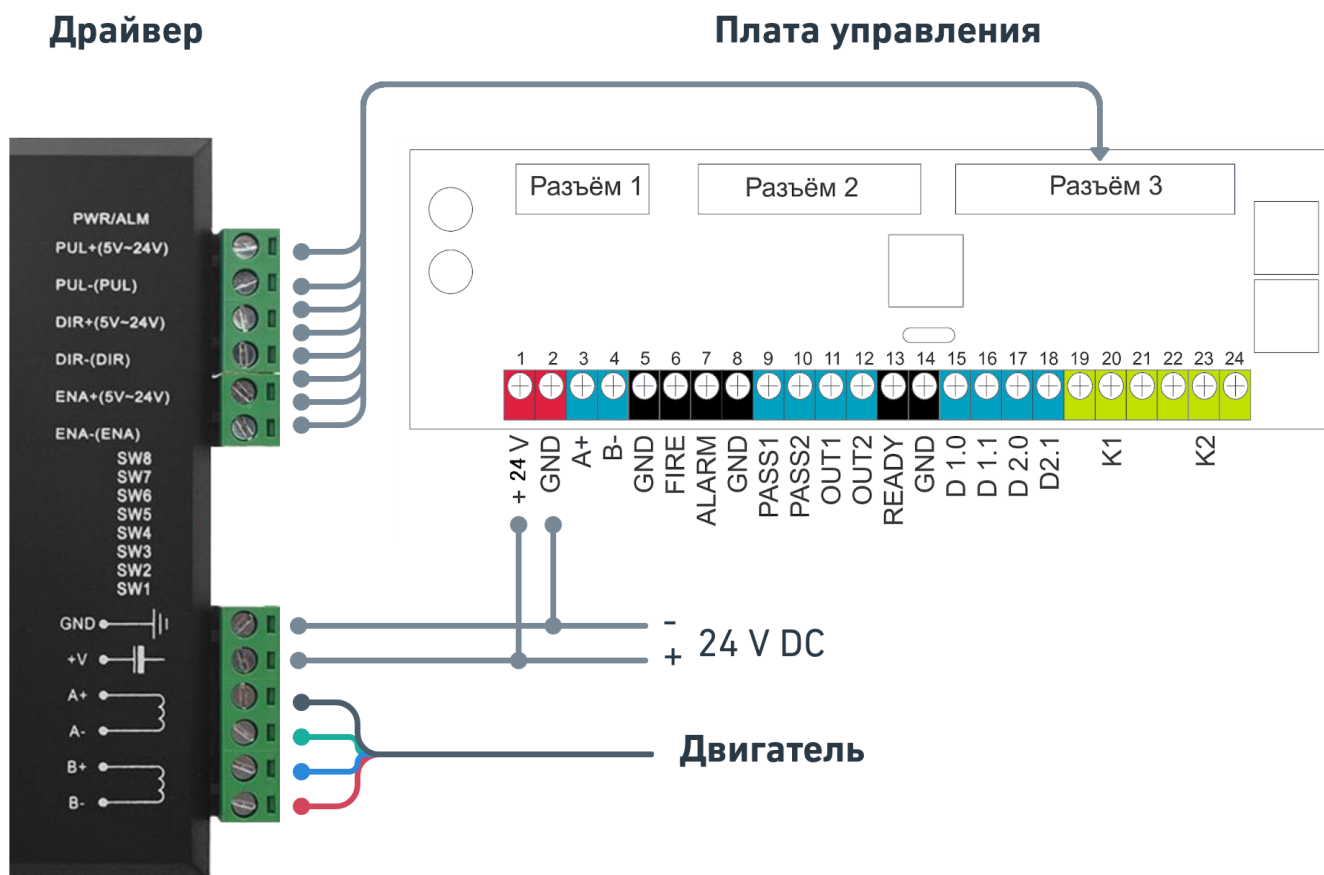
Драйвер

Плата управления

PWR/ALM
PUL+(5V~24V)
PUL-(PUL)
DIR+(5V~24V)
DIR-(DIR)
ENA+(5V~24V)
ENA-(ENA)
SW8
SW7
SW6
SW5
SW4
SW3
SW2
SW1
GND
+V
A+
A-
B+
B-

Разъём 1
Разъём 2
Разъём 3

1 2 3 4 5 6 7 8 9 10 11 12 13 14 15 16 17 18 19 20 21 22 23 24

+ 24 V
GND
A+
B-
GND
FIRE
ALARM
GND
PASS1
PASS2
OUT1
OUT2
READY
GND
D 1.0
D 1.1
D 2.0
D2.1
K1
K2

-
+ 24 V DC

Двигатель